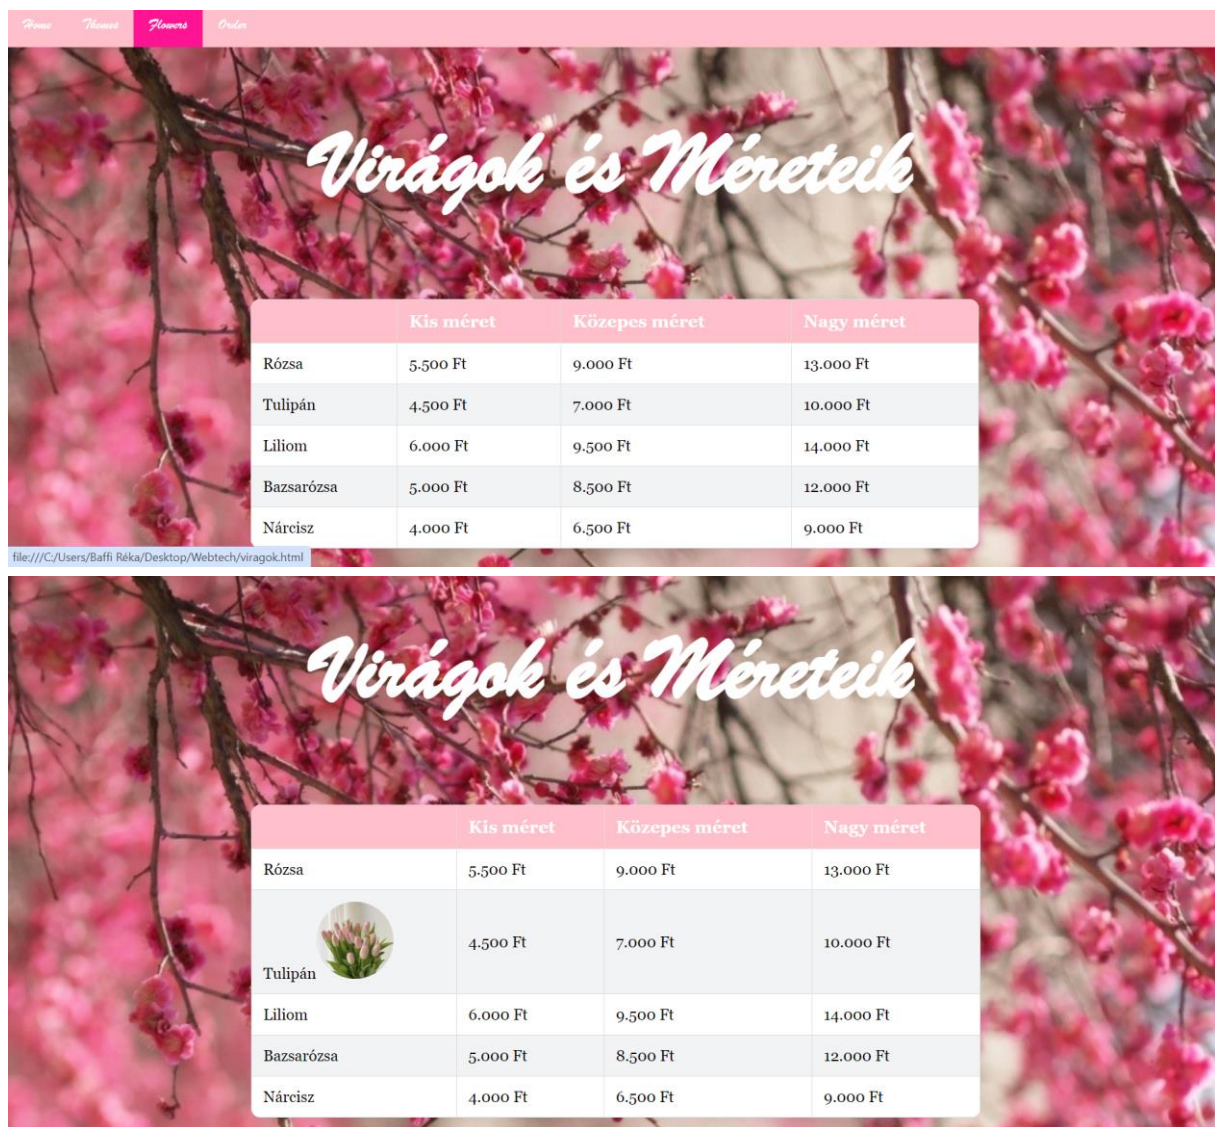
Home Themes Flowers Order

Virágok és Méreteik

| | Kis méret | Közepes méret | Nagy méret |
|---|---|---|---|
| Rózsa | 5.500 Ft | 9.000 Ft | 13.000 Ft |
| Tulipán | 4.500 Ft | 7.000 Ft | 10.000 Ft |
| Liliom | 6.000 Ft | 9.500 Ft | 14.000 Ft |
| Bazsarózsa | 5.000 Ft | 8.500 Ft | 12.000 Ft |
| Nárcisz | 4.000 Ft | 6.500 Ft | 9.000 Ft |

file:///C:/Users/Baffi Réka/Desktop/Webtech/viragok.html

Virágok és Méreteik

| | Kis méret | Közepes méret | Nagy méret |
|---|---|---|---|
| Rózsa | 5.500 Ft | 9.000 Ft | 13.000 Ft |
| Tulipán | 4.500 Ft | 7.000 Ft | 10.000 Ft |
| Liliom | 6.000 Ft | 9.500 Ft | 14.000 Ft |
| Bazsarózsa | 5.000 Ft | 8.500 Ft | 12.000 Ft |
| Nárcisz | 4.000 Ft | 6.500 Ft | 9.000 Ft |